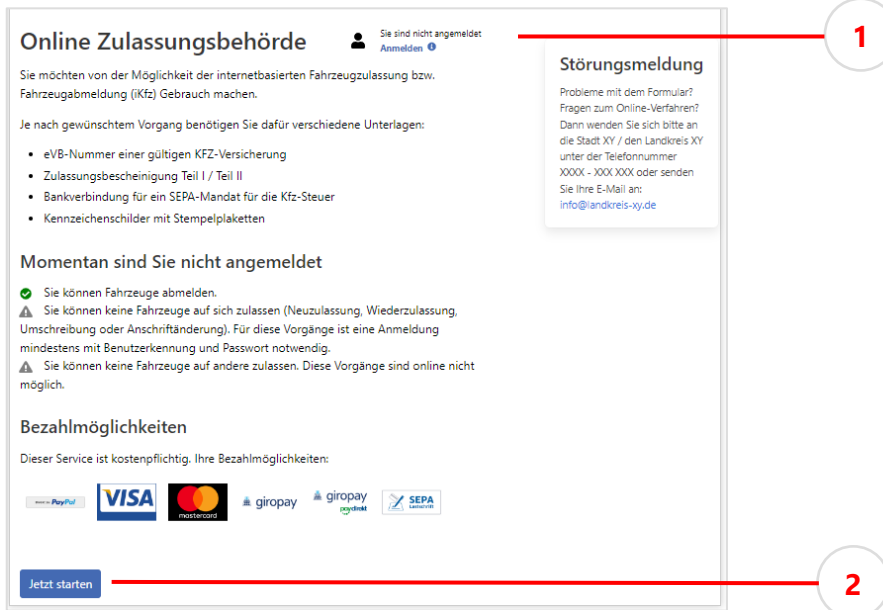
Online Zulassungsbehörde

Sie sind nicht angemeldet
Anmelden

1

Sie möchten von der Möglichkeit der internetbasierten Fahrzeugzulassung bzw. Fahrzeugabmeldung (iKfz) Gebrauch machen.

Je nach gewünschtem Vorgang benötigen Sie dafür verschiedene Unterlagen:

- eVB-Nummer einer gültigen KFZ-Versicherung
- Zulassungsbescheinigung Teil I / Teil II
- Bankverbindung für ein SEPA-Mandat für die Kfz-Steuer
- Kennzeichenschilder mit Stempelplaketten

Störungsmeldung

Probleme mit dem Formular? Fragen zum Online-Verfahren? Dann wenden Sie sich bitte an die Stadt XY / den Landkreis XY unter der Telefonnummer XXXX - XXX XXX oder senden Sie Ihre E-Mail an: info@landkreis-xy.de

Momentan sind Sie nicht angemeldet

Sie können Fahrzeuge abmelden.
Sie können keine Fahrzeuge auf sich zulassen (Neuzulassung, Wiederzulassung, Umschreibung oder Anschriftänderung). Für diese Vorgänge ist eine Anmeldung mindestens mit Benutzerkennung und Passwort notwendig.
Sie können keine Fahrzeuge auf andere zulassen. Diese Vorgänge sind online nicht möglich.

Bezahlmöglichkeiten

Dieser Service ist kostenpflichtig. Ihre Bezahlmöglichkeiten:

PayPal VISA mastercard giropay giropay paydirekt SEPA Lastschrift

Jetzt starten

2